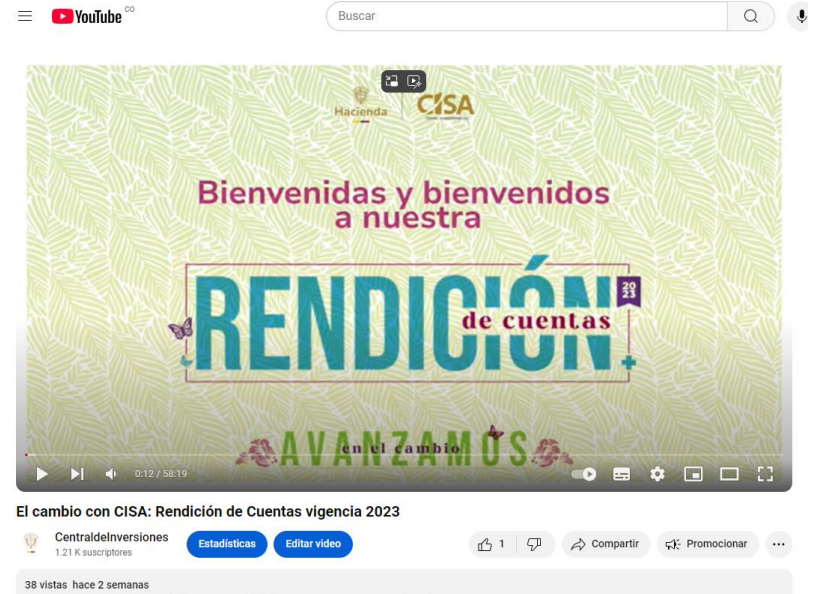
YouTube CO

Buscar

Hacienda | CISA

Bienvenidas y bienvenidos a nuestra

RENDICIÓN de cuentas 2023

AVANZAMOS en el cambio

0:12 / 58:19

El cambio con CISA: Rendición de Cuentas vigencia 2023

CentraldeInversiones
1.21 K suscriptores

Estadísticas

Editar video

1

Compartir

Promocionar

...

38 vistas hace 2 semanas